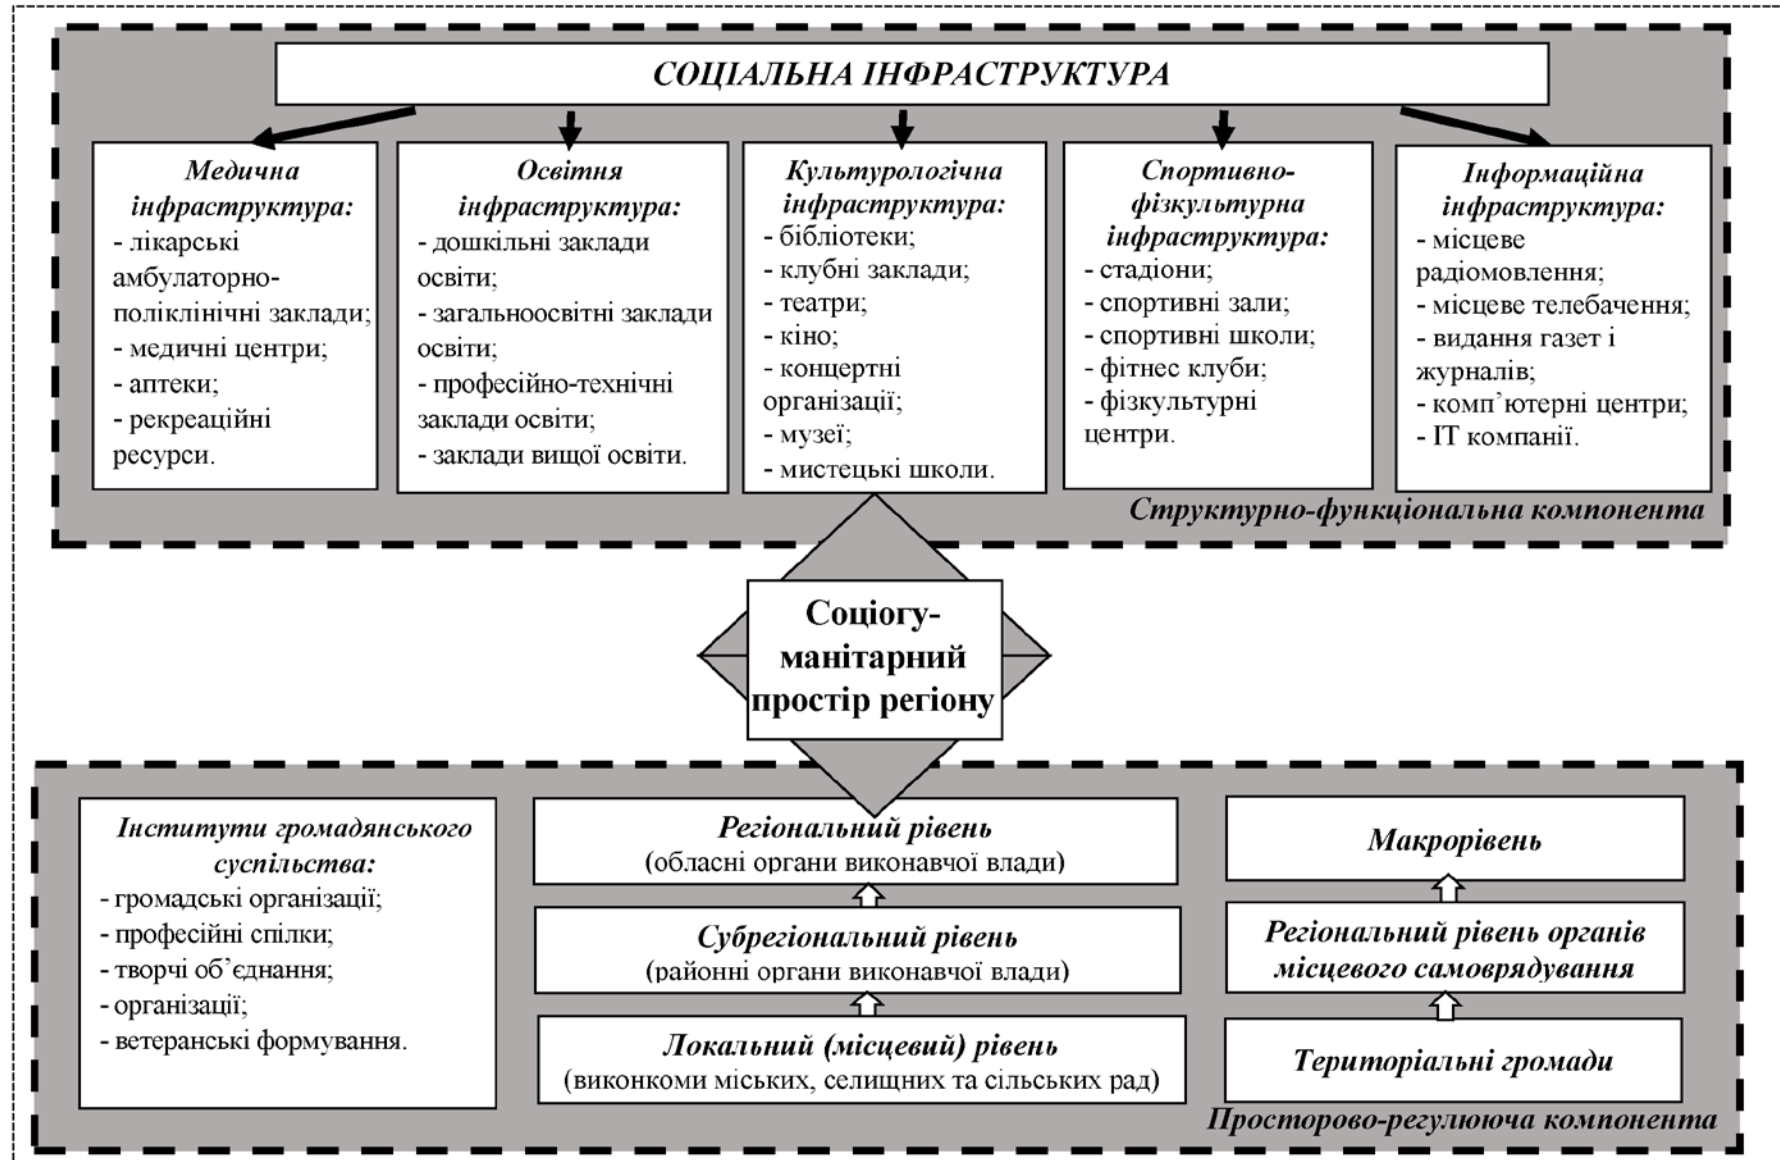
СОЦІАЛЬНА ІНФРАСТРУКТУРА

Медична інфраструктура:
- лікарські амбулаторно-поліклінічні заклади;
- медичні центри;
- аптеки;
- рекреаційні ресурси.

Освітня інфраструктура:
- дошкільні заклади освіти;
- загальноосвітні заклади освіти;
- професійно-технічні заклади освіти;
- заклади вищої освіти.

Культурологічна інфраструктура:
- бібліотеки;
- клубні заклади;
- театри;
- кіно;
- концертні організації;
- музеї;
- мистецькі школи.

Спортивно-фізкультурна інфраструктура:
- стадіони;
- спортивні зали;
- спортивні школи;
- фітнес клуби;
- фізкультурні центри.

Інформаційна інфраструктура:
- місцеве радіомовлення;
- місцеве телебачення;
- видання газет і журналів;
- комп'ютерні центри;
- ІТ компанії.

Структурно-функціональна компонента

Соціогуманітарний простір регіону

Інститути громадянського суспільства:
- громадські організації;
- професійні спілки;
- творчі об'єднання;
- організації;
- ветеранські формування.

Регіональний рівень
(обласні органи виконавчої влади)

Субрегіональний рівень
(районні органи виконавчої влади)

Локальний (місцевий) рівень
(виконкоми міських, селищних та сільських рад)

Макрорівень

Регіональний рівень органів місцевого самоврядування

Територіальні громади

Просторово-регулююча компонента